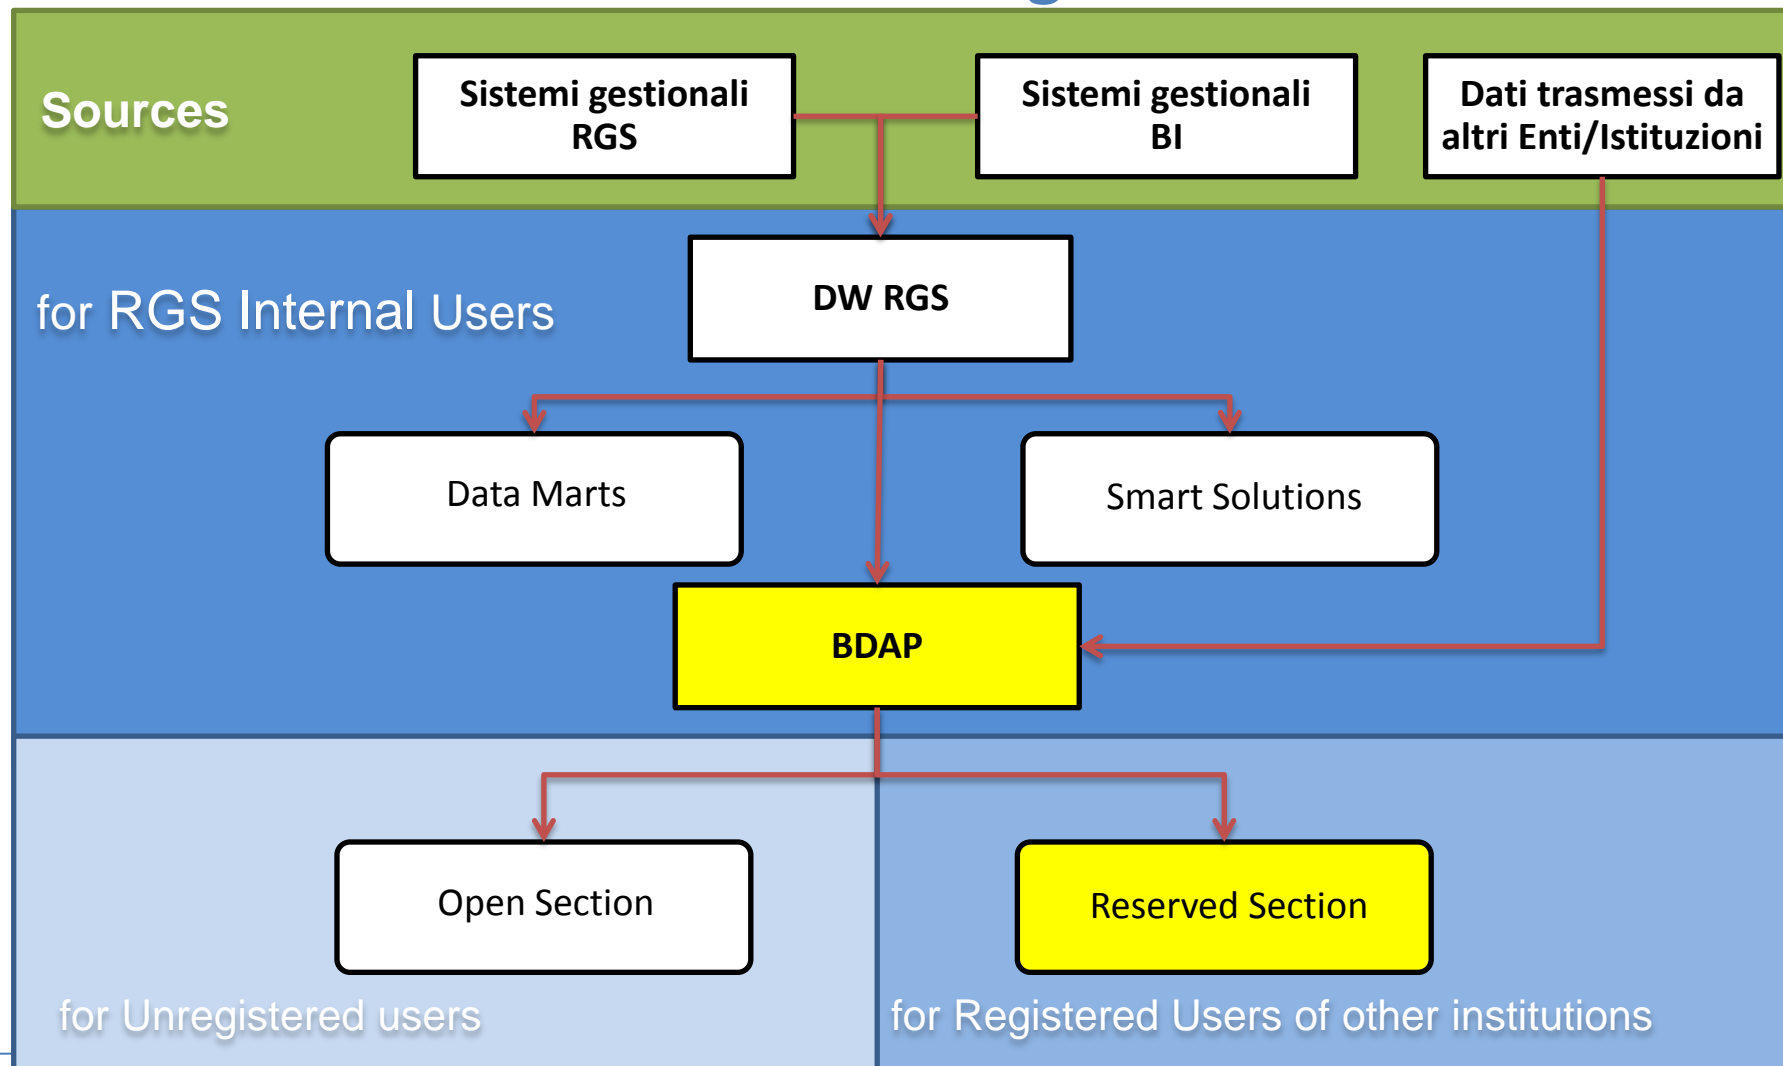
Sources

Sistemi gestionali RGS

Sistemi gestionali BI

Dati trasmessi da altri Enti/Istituzioni

for RGS Internal Users

DW RGS

Data Marts

Smart Solutions

BDAP

Open Section

Reserved Section

for Unregistered users

for Registered Users of other institutions